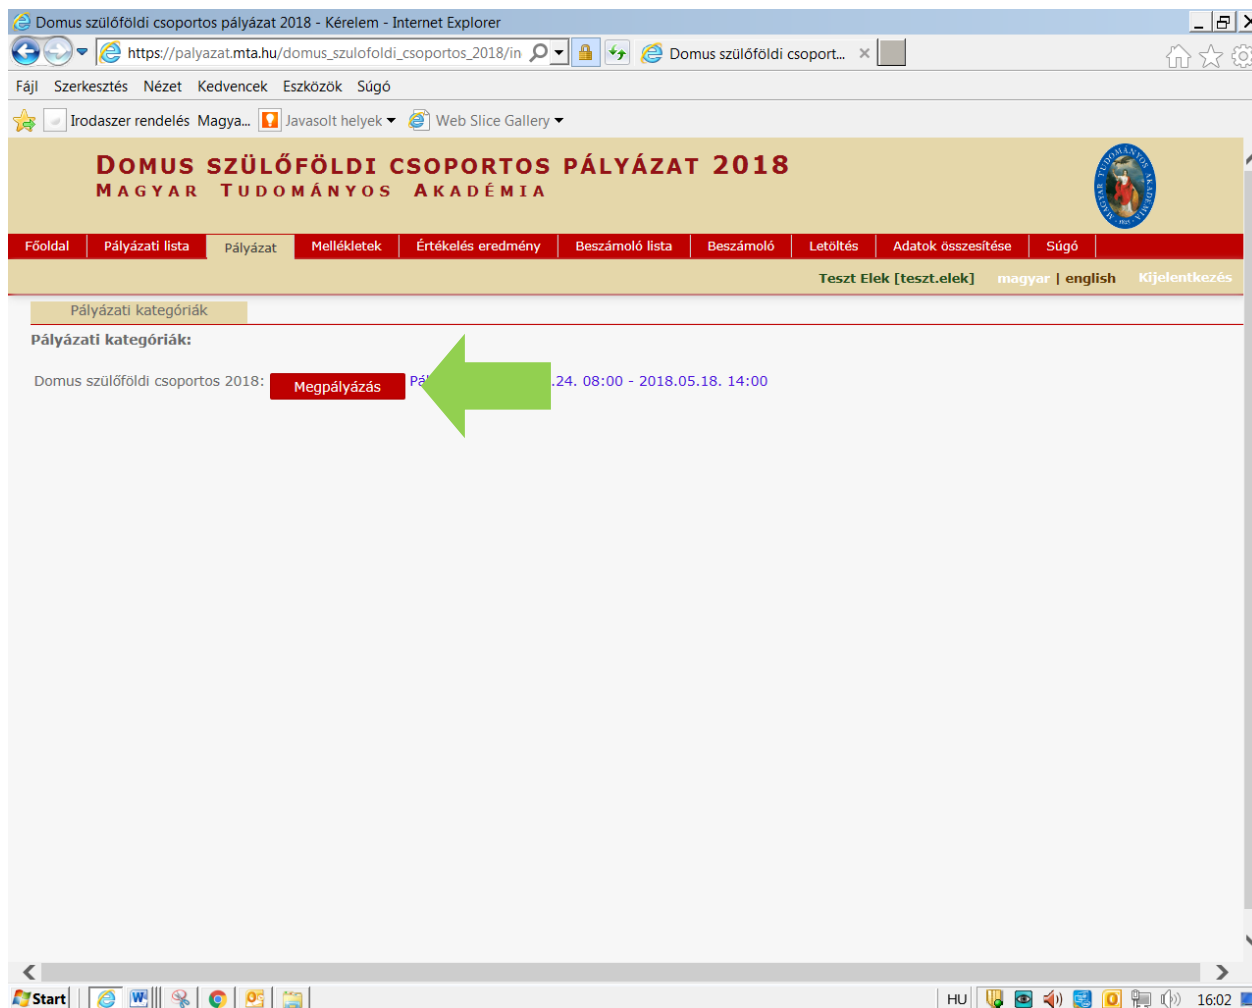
Domus szülőföldi csoportos pályázat 2018 - Kérelem - Internet Explorer

https://palyazat.mta.hu/domus_szulofoldi_csoportos_2018/in

Domus szülőföldi csoport...

Fájl Szerkesztés Nézet Kedvencek Eszközök Súgó

Irodaszer rendelés Magya... Javasolt helyek Web Slice Gallery

DOMUS SZÜLŐFÖLDI CSOPORTOS PÁLYÁZAT 2018
MAGYAR TUDOMÁNYOS AKADÉMIA

MAGYAR TUDOMÁNYOS AKADÉMIA

Főoldal | Pályázati lista | Pályázat | Mellékletek | Értékelés eredmény | Beszámoló lista | Beszámoló | Letöltés | Adatok összesítése | Súgó

Teszt Elek [teszt.elek] magyar | english Kijelentkezés

Pályázati kategóriák

Pályázati kategóriák:

Domus szülőföldi csoportos 2018: Megpályázás Pá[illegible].24. 08:00 - 2018.05.18. 14:00

Start

HU 16:02